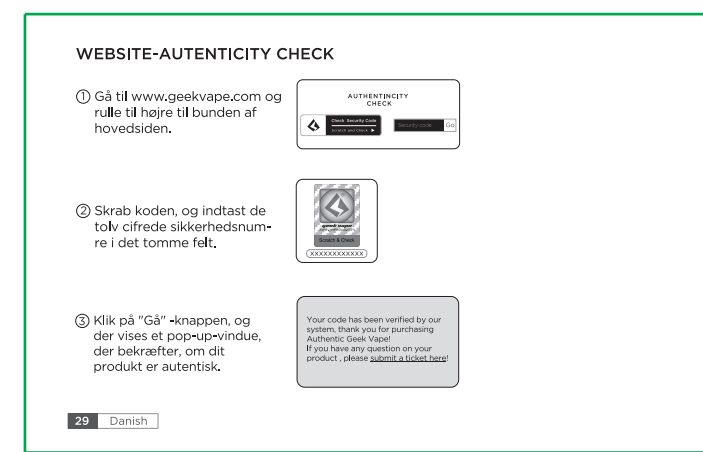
WEBSITE-AUTENTICITY CHECK

① Gå til www.geekvape.com og rulle til højre til bunden af hovedsiden.

AUTHENTICITY CHECK

Check Security Code

Scratch and Check ▶

Security code

Go

② Skrab koden, og indtast de tolv cifrede sikkerhedsnumre i det tomme felt.

geekvape

Scratch & Check

XXXXXXXXXXXX

③ Klik på "Gå" -knappen, og der vises et pop-up-vindue, der bekræfter, om dit produkt er autentisk.

Your code has been verified by our system, thank you for purchasing Authentic Geek Vape! If you have any question on your product , please submit a ticket here!

29 Danish